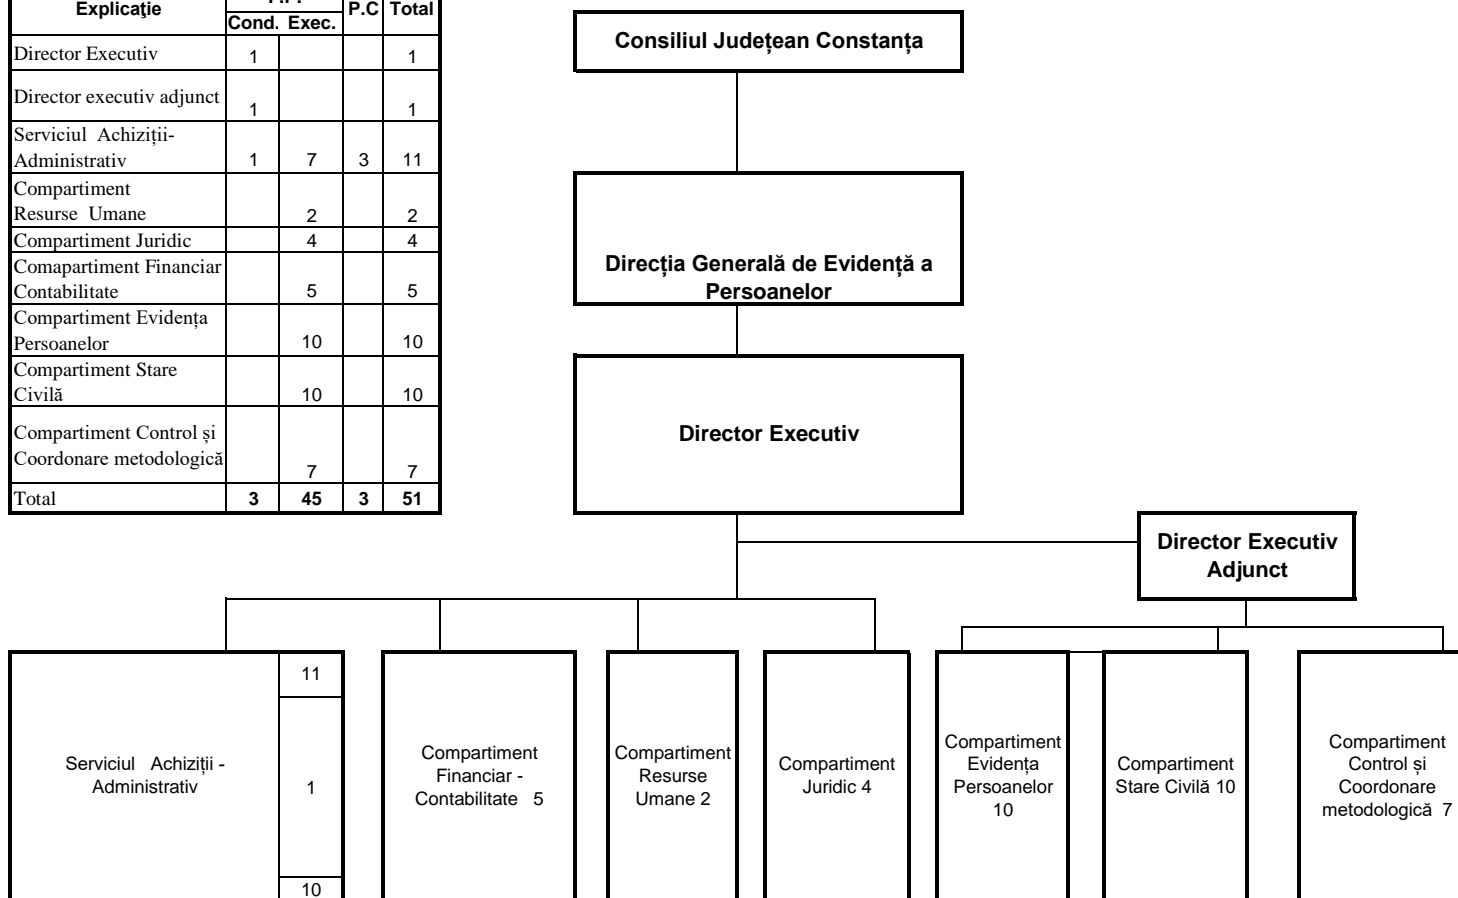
| Explicaţie | F.P. Cond. | F.P. Exec. | P.C | Total |
|---|---|---|---|---|
| Director Executiv | 1 | | | 1 |
| Director executiv adjunct | 1 | | | 1 |
| Serviciul Achiziții-Administrativ | 1 | 7 | 3 | 11 |
| Compartiment Resurse Umane | | 2 | | 2 |
| Compartiment Juridic | | 4 | | 4 |
| Comapartiment Financiar Contabilitate | | 5 | | 5 |
| Compartiment Evidența Persoanelor | | 10 | | 10 |
| Compartiment Stare Civilă | | 10 | | 10 |
| Compartiment Control și Coordonare metodologică | | 7 | | 7 |
| Total | 3 | 45 | 3 | 51 |

Consiliul Județean Constanța

Direcția Generală de Evidență a Persoanelor

Director Executiv

Director Executiv Adjunct

Serviciul Achiziții - Administrativ
11
1
10

Compartiment Financiar - Contabilitate 5

Compartiment Resurse Umane 2

Compartiment Juridic 4

Compartiment Evidența Persoanelor 10

Compartiment Stare Civilă 10

Compartiment Control și Coordonare metodologică 7